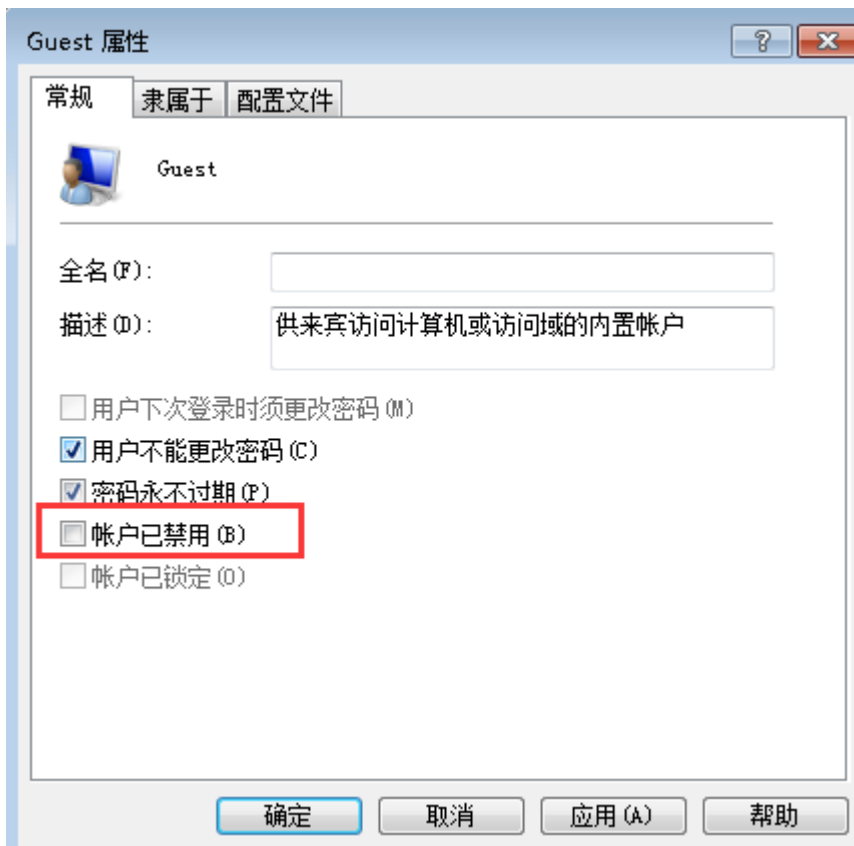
Guest 属性

?

常规 | 隶属于 | 配置文件

Guest

全名(F):

描述(D): 供来宾访问计算机或访问域的内置帐户

用户下次登录时须更改密码(M)

用户不能更改密码(C)

密码永不过期(P)

帐户已禁用(B)

帐户已锁定(O)

确定 | 取消 | 应用(A) | 帮助